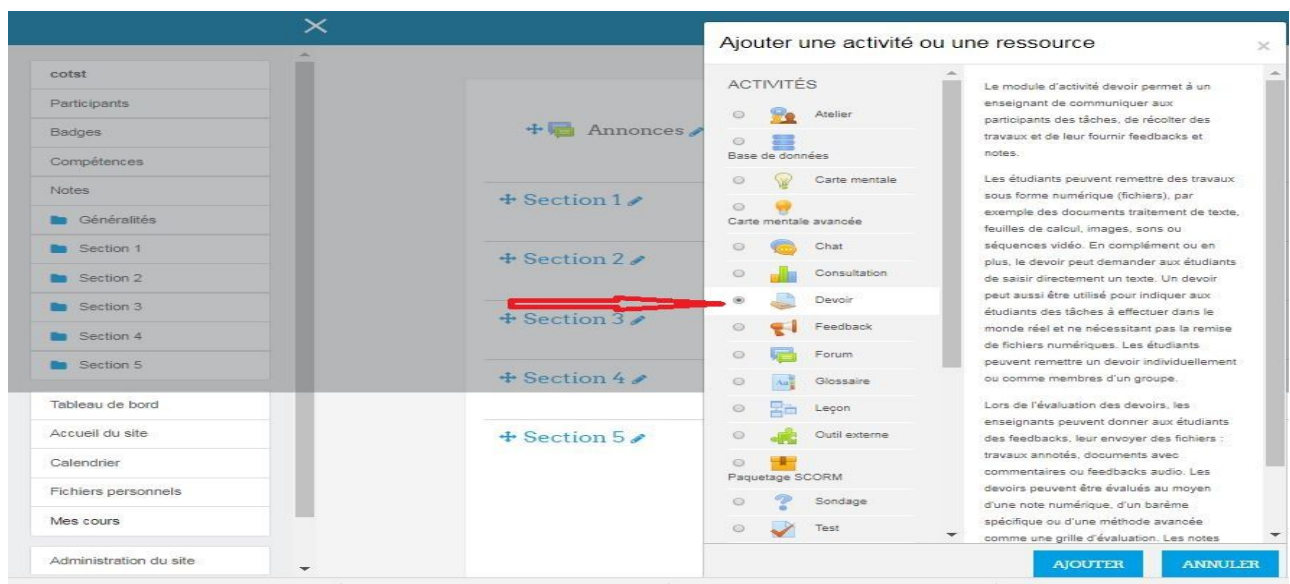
cotst
Participants
Badges
Compétences
Notes
Généralités
Section 1
Section 2
Section 3
Section 4
Section 5
Tableau de bord
Accueil du site
Calendrier
Fichiers personnels
Mes cours
Administration du site

Annonces
Section 1
Section 2
Section 3
Section 4
Section 5

Ajouter une activité ou une ressource

ACTIVITÉS
Atelier
Base de données
Carte mentale
Carte mentale avancée
Chat
Consultation
Devoir
Feedback
Forum
Glossaire
Leçon
Outil externe
Paquetage SCORM
Sondage
Test

Le module d'activité devoir permet à un enseignant de communiquer aux participants des tâches, de récolter des travaux et de leur fournir feedbacks et notes.

Les étudiants peuvent remettre des travaux sous forme numérique (fichiers), par exemple des documents traitement de texte, feuilles de calcul, images, sons ou séquences vidéo. En complément ou en plus, le devoir peut demander aux étudiants de saisir directement un texte. Un devoir peut aussi être utilisé pour indiquer aux étudiants des tâches à effectuer dans le monde réel et ne nécessitant pas la remise de fichiers numériques. Les étudiants peuvent remettre un devoir individuellement ou comme membres d'un groupe.

Lors de l'évaluation des devoirs, les enseignants peuvent donner aux étudiants des feedbacks, leur envoyer des fichiers : travaux annotés, documents avec commentaires ou feedbacks audio. Les devoirs peuvent être évalués au moyen d'une note numérique, d'un barème spécifique ou d'une méthode avancée comme une grille d'évaluation. Les notes

AJOUTER
ANNULER